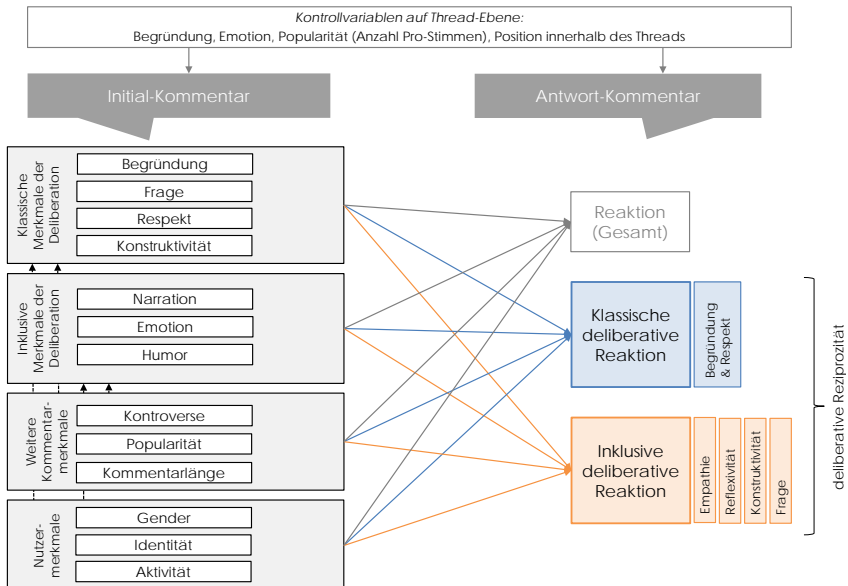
Kontrollvariablen auf Thread-Ebene:
Begründung, Emotion, Popularität (Anzahl Pro-Stimmen), Position innerhalb des Threads

Initial-Kommentar

Antwort-Kommentar

Klassische Merkmale der Deliberation
Begründung
Frage
Respekt
Konstruktivität

Inklusive Merkmale der Deliberation
Narration
Emotion
Humor

Weitere Kommentar-merkmale
Kontroverse
Popularität
Kommentarlänge

Nutzer-merkmale
Gender
Identität
Aktivität

Reaktion (Gesamt)

Klassische deliberative Reaktion
Begründung & Respekt

Inklusive deliberative Reaktion
Empathie
Reflexivität
Konstruktivität
Frage

deliberative Reziprozität